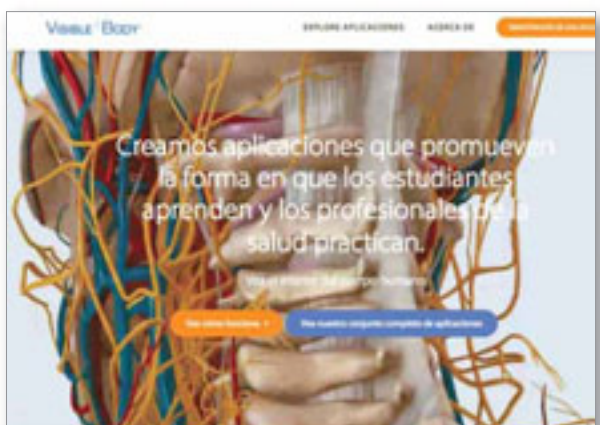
VISIBLE BODY

EXPLORE APLICACIONES ACERCA DE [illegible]

Creamos aplicaciones que promueven la forma en que los estudiantes aprenden y los profesionales de la salud practican.

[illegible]

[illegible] Vea nuestro conjunto completo de aplicaciones